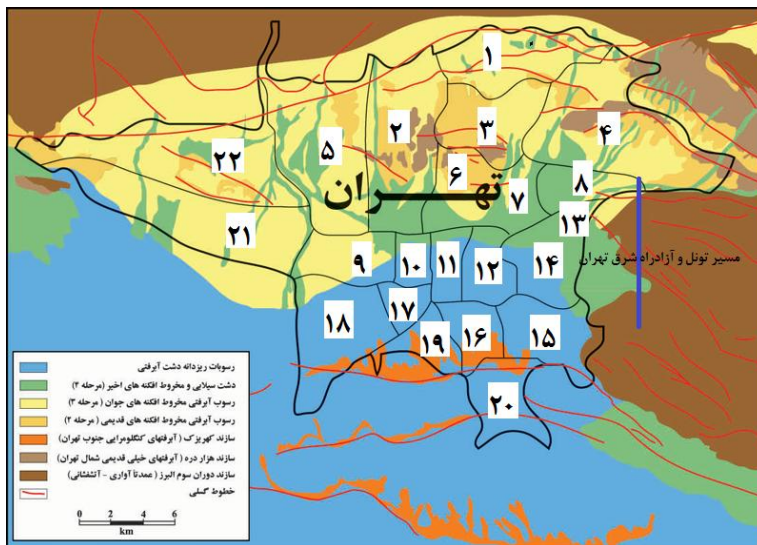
۱
۲
۳
۴
۵
۶
۷
۸
تهران
۲۲
۲۱
۹
۱۰
۱۱
۱۲
۱۴
۱۳
مسیر تونل و آزادراه شرق تهران
۱۸
۱۷
۱۹
۱۶
۱۵
۷
۲۰

رسوبات ریزدانه دشت آبرفتی
دشت سیلابی و مخروط افکنه های اخیر (مرحله ۴)
رسوب آبرفتی مخروط افکنه های جوان (مرحله ۳)
رسوب آبرفتی مخروط افکنه های قدیمی (مرحله ۲)
سازند کهریزک (آبرفتهای کنگلومرایی جنوب تهران)
سازند هزار دره (آبرفتهای خیلی قدیمی شمال تهران)
سازند دوران سوم البرز (عمدتاً آواری - آتشفشانی)
خطوط گسلی

0 2 4 6
km